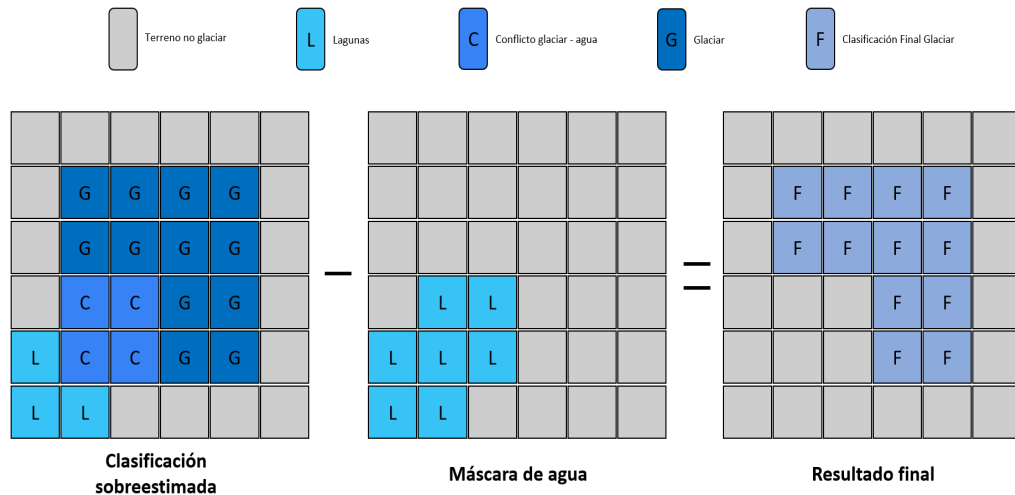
Terreno no glaciar  L Lagunas  C Conflicto glaciar - agua  G Glaciar  F Clasificación Final Glaciar

| | | | | | |
|---|---|---|---|---|---|
| | | | | | |
| | G | G | G | G | |
| | G | G | G | G | |
| | C | C | G | G | |
| L | C | C | G | G | |
| L | L | | | | |

–

| | | | | | |
|---|---|---|---|---|---|
| | | | | | |
| | | | | | |
| | | | | | |
| | L | L | | | |
| L | L | L | | | |
| L | L | | | | |

=

| | | | | | |
|---|---|---|---|---|---|
| | | | | | |
| | F | F | F | F | |
| | F | F | F | F | |
| | | | F | F | |
| | | | F | F | |
| | | | | | |

Clasificación sobreestimada

Máscara de agua

Resultado final